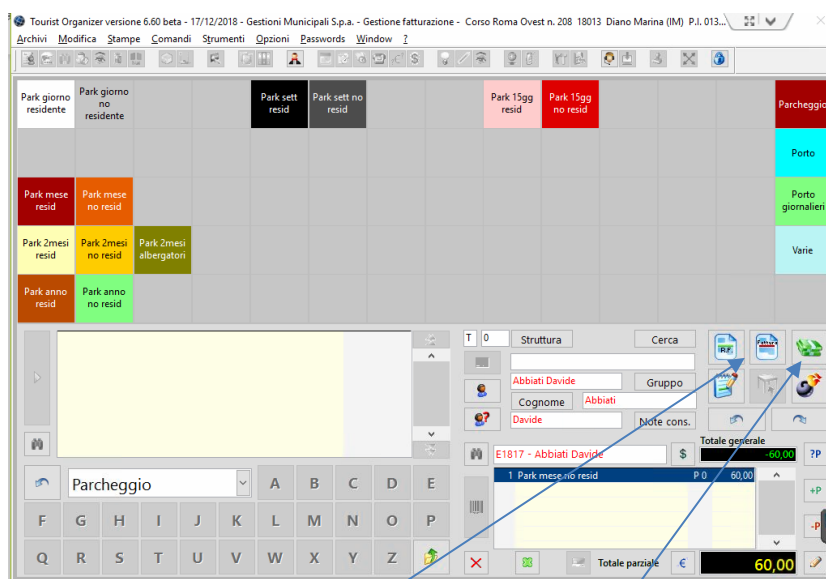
Tourist Organizer versione 6.60 beta - 17/12/2018 - Gestioni Municipali S.p.a. - Gestione fatturazione - Corso Roma Ovest n. 208 18013 Diano Marina (IM) P.I. 013...

Archivi Modifica Stampe Comandi Strumenti Opzioni Passwords Window ?

Park giorno residente
Park giorno no residente
Park sett resid
Park sett no resid
Park 15gg resid
Park 15gg no resid
Parcheggio
Porto
Park mese resid
Park mese no resid
Porto giornalieri
Park 2mesi resid
Park 2mesi no resid
Park 2mesi albergatori
Varie
Park anno resid
Park anno no resid

T 0
Struttura
Cerca
Abbiati Davide
Gruppo
Cognome
Abbiati
Davide
Note cons.
Totale generale
E1817 - Abbiati Davide
$
-60,00
?P
1 Park mese no resid
P 0
60,00
+P
-P
Totale parziale
€
60,00

Parcheggio
A B C D E
F G H I J K L M N O P
Q R S T U V W X Y Z